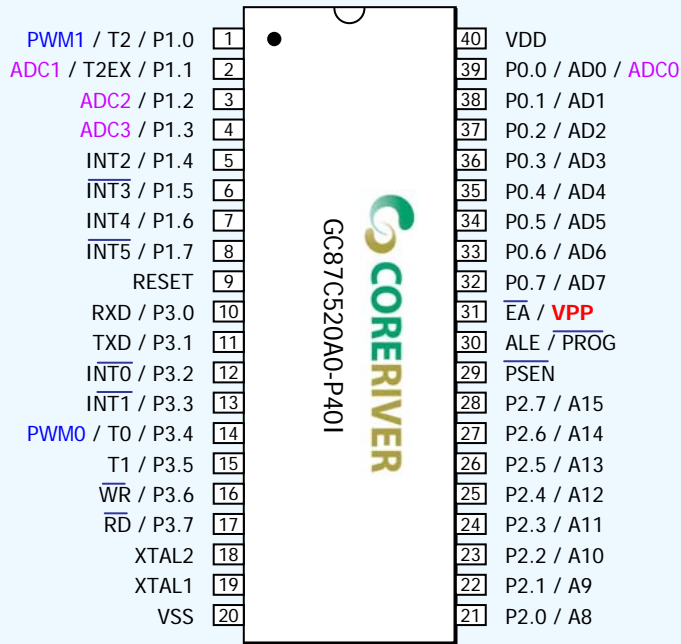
PWM1 / T2 / P1.0 1
ADC1 / T2EX / P1.1 2
ADC2 / P1.2 3
ADC3 / P1.3 4
INT2 / P1.4 5
$\overline{INT3}$ / P1.5 6
INT4 / P1.6 7
$\overline{INT5}$ / P1.7 8
RESET 9
RXD / P3.0 10
TXD / P3.1 11
$\overline{INT0}$ / P3.2 12
$\overline{INT1}$ / P3.3 13
PWM0 / T0 / P3.4 14
T1 / P3.5 15
$\overline{WR}$ / P3.6 16
$\overline{RD}$ / P3.7 17
XTAL2 18
XTAL1 19
VSS 20

GC87C520A0-P40I
CORERIVER

40 VDD
39 P0.0 / AD0 / ADC0
38 P0.1 / AD1
37 P0.2 / AD2
36 P0.3 / AD3
35 P0.4 / AD4
34 P0.5 / AD5
33 P0.6 / AD6
32 P0.7 / AD7
31 $\overline{EA}$ / VPP
30 ALE / $\overline{PROG}$
29 $\overline{PSEN}$
28 P2.7 / A15
27 P2.6 / A14
26 P2.5 / A13
25 P2.4 / A12
24 P2.3 / A11
23 P2.2 / A10
22 P2.1 / A9
21 P2.0 / A8